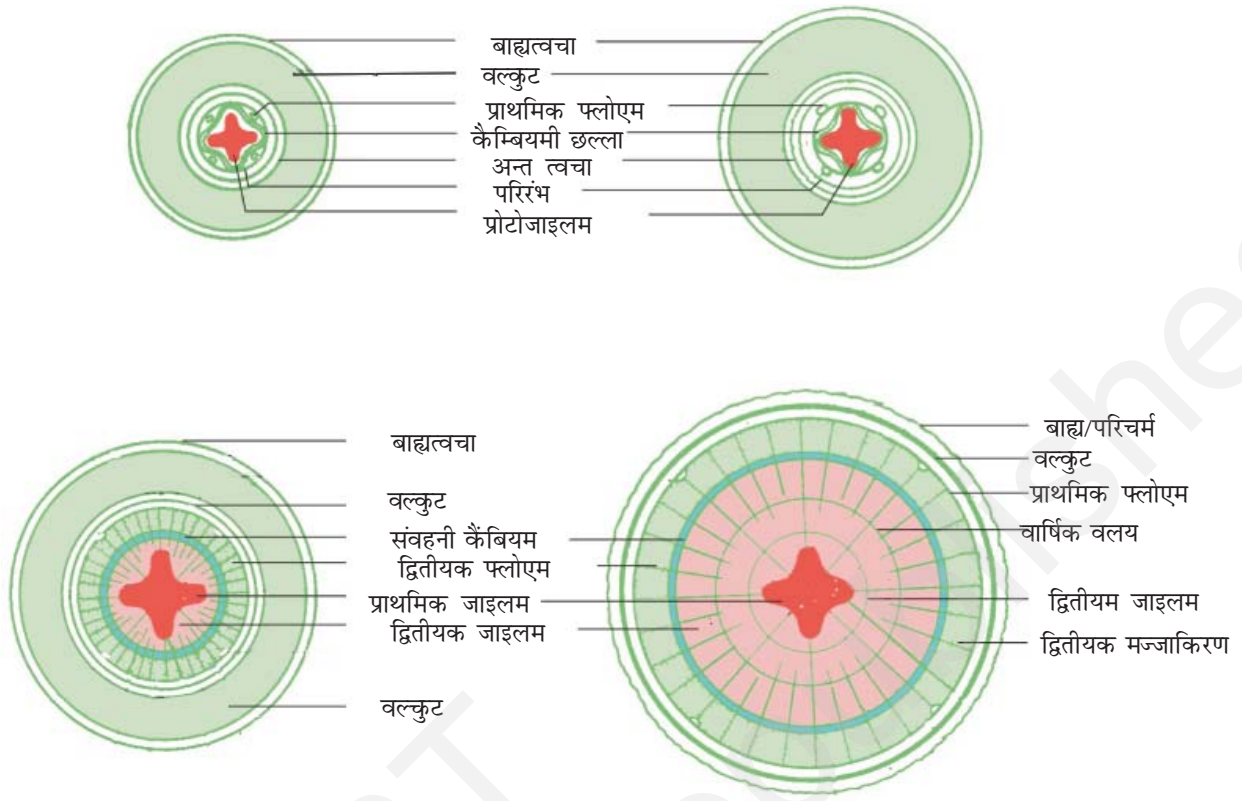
बाह्यत्वचा
वल्कुट
प्राथमिक फ्लोएम
कैम्बियमी छल्ला
अन्त त्वचा
परिरंभ
प्रोटोजाइलम

बाह्यत्वचा
वल्कुट
संवहनी कैंबियम
द्वितीयक फ्लोएम
प्राथमिक जाइलम
द्वितीयक जाइलम
वल्कुट

बाह्य/परिचर्म
वल्कुट
प्राथमिक फ्लोएम
वार्षिक वलय
द्वितीयम जाइलम
द्वितीयक मज्जाकिरण